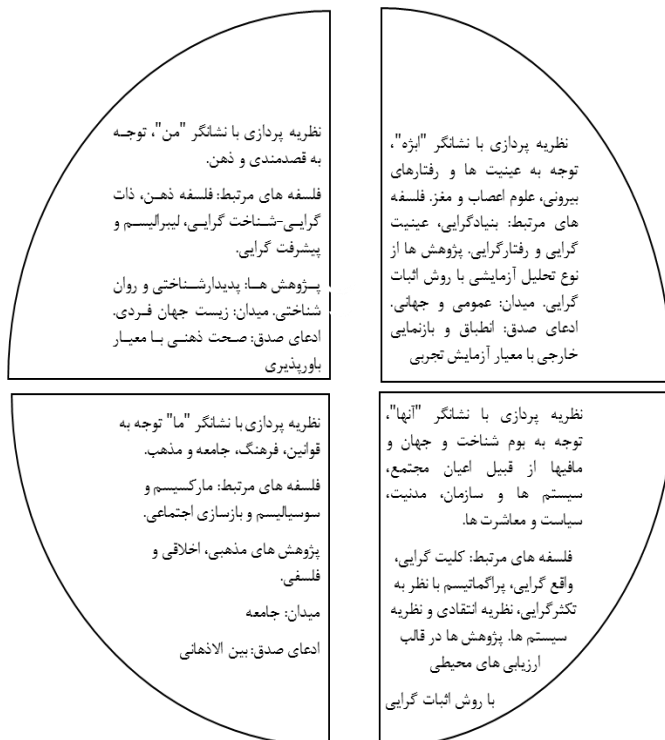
نظریه پردازی با نشانگر "من"، توجه به قصدمندی و ذهن.

فلسفه های مرتبط: فلسفه ذهن، ذات گرایی-شناخت گرایی، لیبرالیسم و پیشرفت گرایی.

پژوهش ها: پدیدارشناختی و روان شناختی. میدان: زیست جهان فردی. ادعای صدق: صحت ذهنی با معیار باورپذیری

نظریه پردازی با نشانگر "ابژه"، توجه به عینیت ها و رفتارهای بیرونی، علوم اعصاب و مغز. فلسفه های مرتبط: بنیادگرایی، عینیت گرایی و رفتارگرایی. پژوهش ها از نوع تحلیل آزمایشی با روش اثبات گرایی. میدان: عمومی و جهانی. ادعای صدق: انطباق و بازنمایی خارجی با معیار آزمایش تجربی

نظریه پردازی با نشانگر "ما" توجه به قوانین، فرهنگ، جامعه و مذهب.

فلسفه های مرتبط: مارکسیسم و سوسیالیسم و بازسازی اجتماعی.

پژوهش های مذهبی، اخلاقی و فلسفی.

میدان: جامعه

ادعای صدق: بین الاذهانی

نظریه پردازی با نشانگر "آنها"، توجه به بوم شناخت و جهان و مافیها از قبیل اعیان مجتمع، سیستم ها و سازمان، مدنیت، سیاست و معاشرت ها.

فلسفه های مرتبط: کلیت گرایی، واقع گرایی، پراگماتیسم با نظر به تکثرگرایی، نظریه انتقادی و نظریه سیستم ها. پژوهش ها در قالب ارزیابی های محیطی

با روش اثبات گرایی